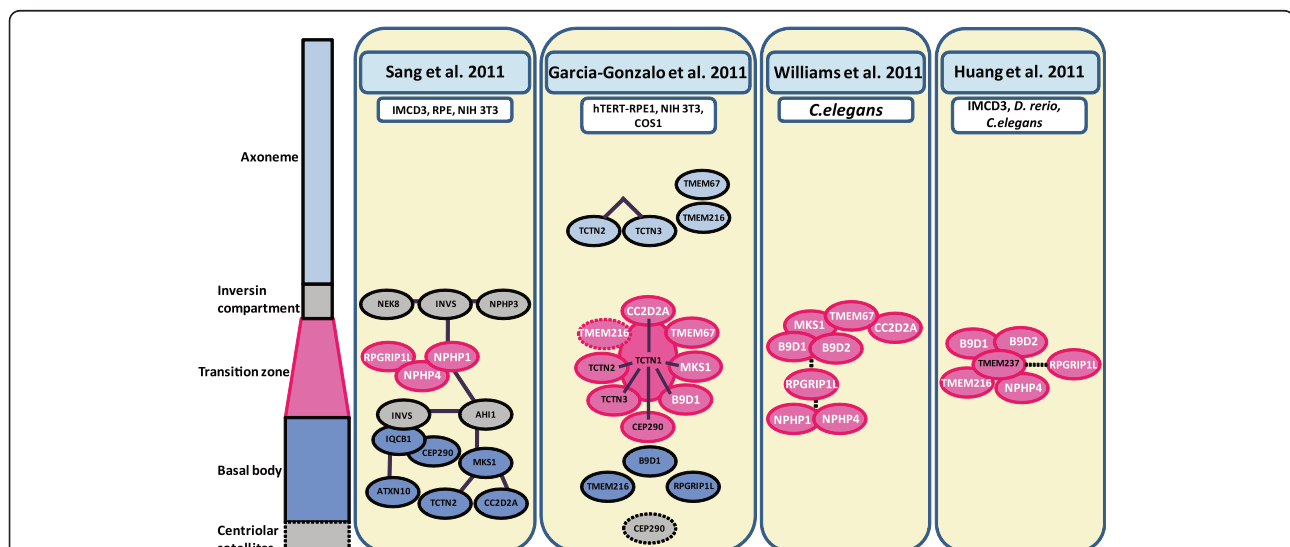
Axoneme

Inversin compartment

Transition zone

Basal body

Centriolar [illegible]

Sang et al. 2011

IMCD3, RPE, NIH 3T3

NEK8 INVS NPHP3

RPGRIP1L NPHP1 NPHP4

INVS AHI1

IQCB1 CEP290 MKS1

ATXN10 TCTN2 CC2D2A

Garcia-Gonzalo et al. 2011

hTERT-RPE1, NIH 3T3, COS1

TMEM67 TMEM216

TCTN2 TCTN3

CC2D2A TMEM216 TMEM67

TCTN1 TCTN2 MKS1

TCTN3 B9D1

CEP290

B9D1

TMEM216 RPGRIP1L

CEP290

Williams et al. 2011

C.elegans

MKS1 TMEM67 CC2D2A

B9D1 B9D2

RPGRIP1L

NPHP1 NPHP4

Huang et al. 2011

IMCD3, D. rerio, C.elegans

B9D1 B9D2

TMEM237 RPGRIP1L

TMEM216 NPHP4